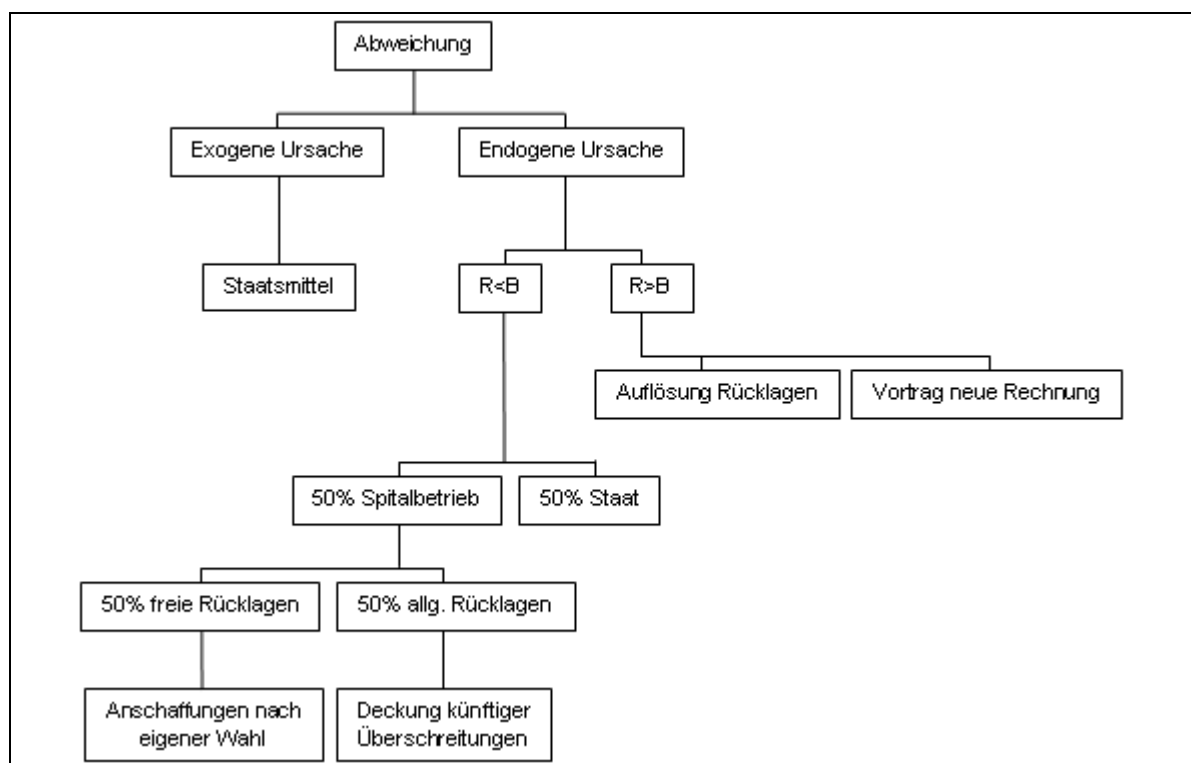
Abweichung

Exogene Ursache

Endogene Ursache

Staatsmittel

R<B

R>B

Auflösung Rücklagen

Vortrag neue Rechnung

50% Spitalbetrieb

50% Staat

50% freie Rücklagen

50% allg. Rücklagen

Anschaffungen nach eigener Wahl

Deckung künftiger Überschreitungen